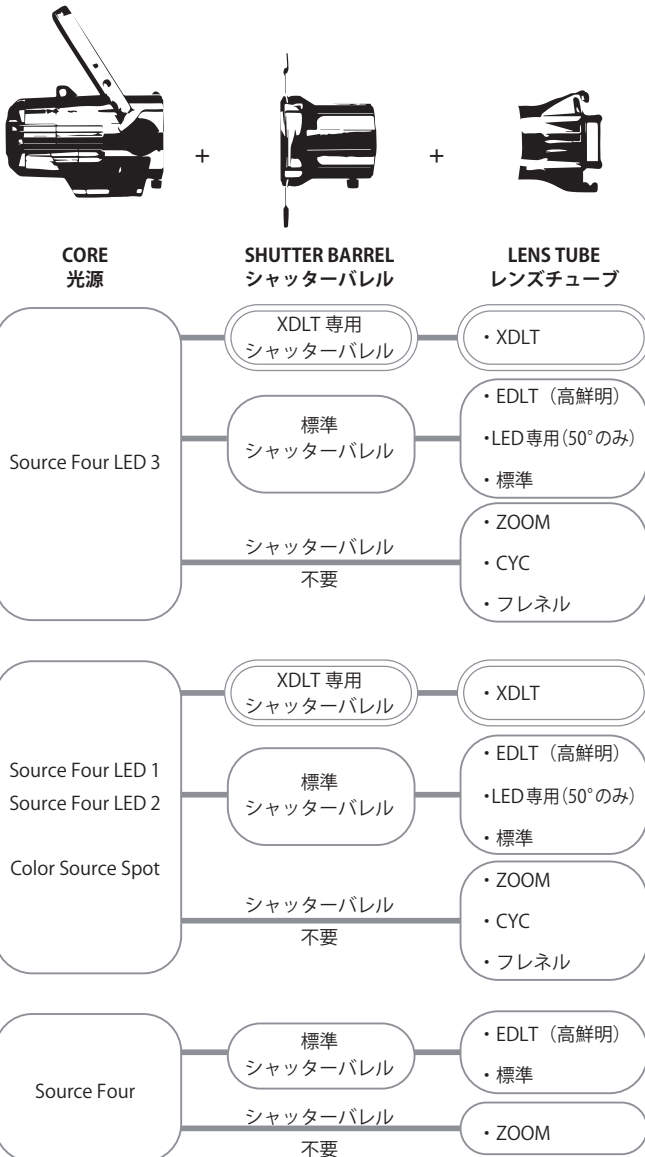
+ +

CORE
光源

SHUTTER BARREL
シャッターバレル

LENS TUBE
レンズチューブ

Source Four LED 3

XDLT 専用
シャッターバレル

・XDLT

標準
シャッターバレル

・EDLT（高鮮明）
・LED専用(50°のみ)
・標準

シャッターバレル
不要

・ZOOM
・CYC
・フレネル

Source Four LED 1
Source Four LED 2

Color Source Spot

XDLT 専用
シャッターバレル

・XDLT

標準
シャッターバレル

・EDLT（高鮮明）
・LED専用(50°のみ)
・標準

シャッターバレル
不要

・ZOOM
・CYC
・フレネル

Source Four

標準
シャッターバレル

・EDLT（高鮮明）
・標準

シャッターバレル
不要

・ZOOM